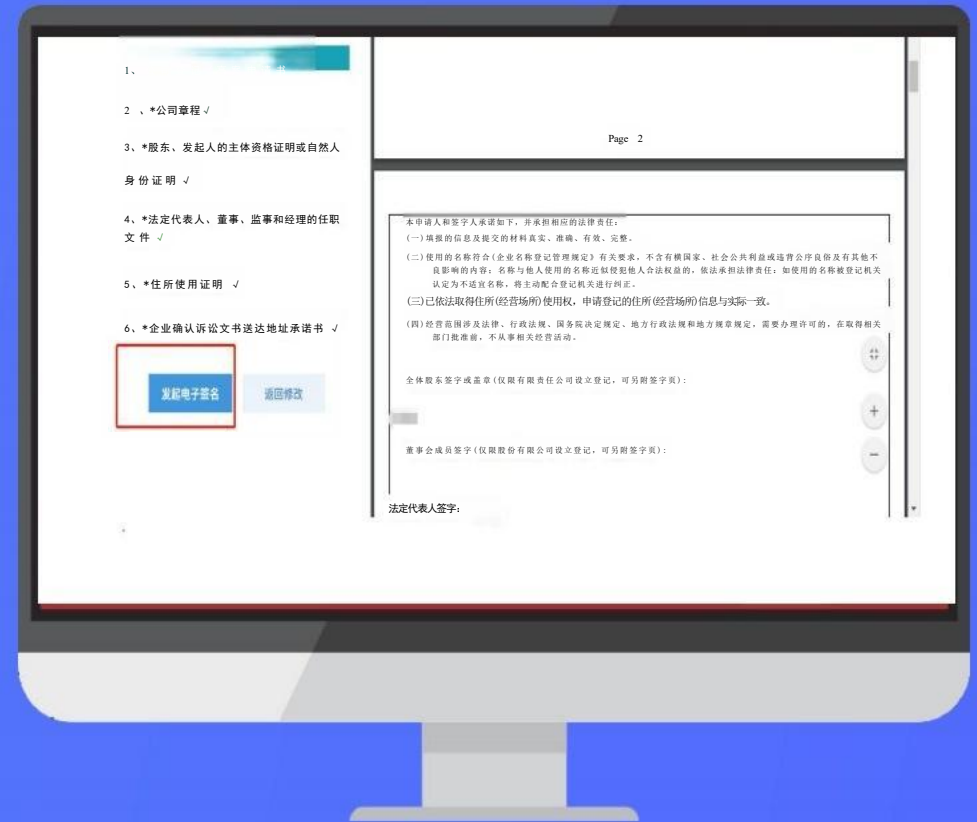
1、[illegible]

2 、*公司章程 √

3、*股东、发起人的主体资格证明或自然人身份证明 √

4、*法定代表人、董事、监事和经理的任职文件 √

5、*住所使用证明 √

6、*企业确认诉讼文书送达地址承诺书 √

发起电子签名

返回修改

Page 2

本申请人和签字人承诺如下，并承担相应的法律责任：

(一)填报的信息及提交的材料真实、准确、有效、完整。

(二)使用的名称符合《企业名称登记管理规定》有关要求，不含有损国家、社会公共利益或违背公序良俗及有其他不良影响的内容；名称与他人使用的名称近似侵犯他人合法权益的，依法承担法律责任；如使用的名称被登记机关认定为不适宜名称，将主动配合登记机关进行纠正。

(三)已依法取得住所(经营场所)使用权，申请登记的住所(经营场所)信息与实际一致。

(四)经营范围涉及法律、行政法规、国务院决定规定、地方行政法规和地方规章规定，需要办理许可的，在取得相关部门批准前，不从事相关经营活动。

全体股东签字或盖章(仅限有限责任公司设立登记，可另附签字页)：

董事会成员签字(仅限股份有限公司设立登记，可另附签字页)：

法定代表人签字：

+

−